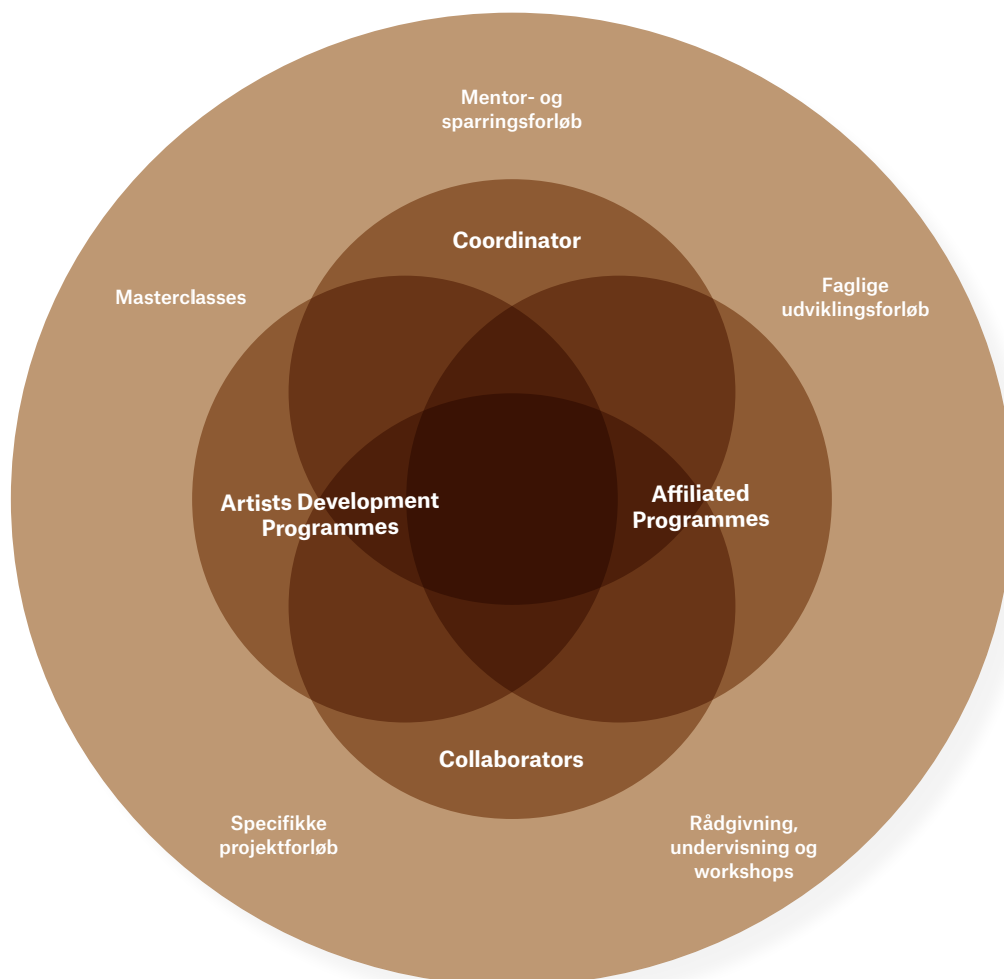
Mentor- og sparringsforløb

Coordinator

Masterclasses

Faglige udviklingsforløb

Artists Development Programmes

Affiliated Programmes

Collaborators

Specifikke projektforløb

Rådgivning, undervisning og workshops